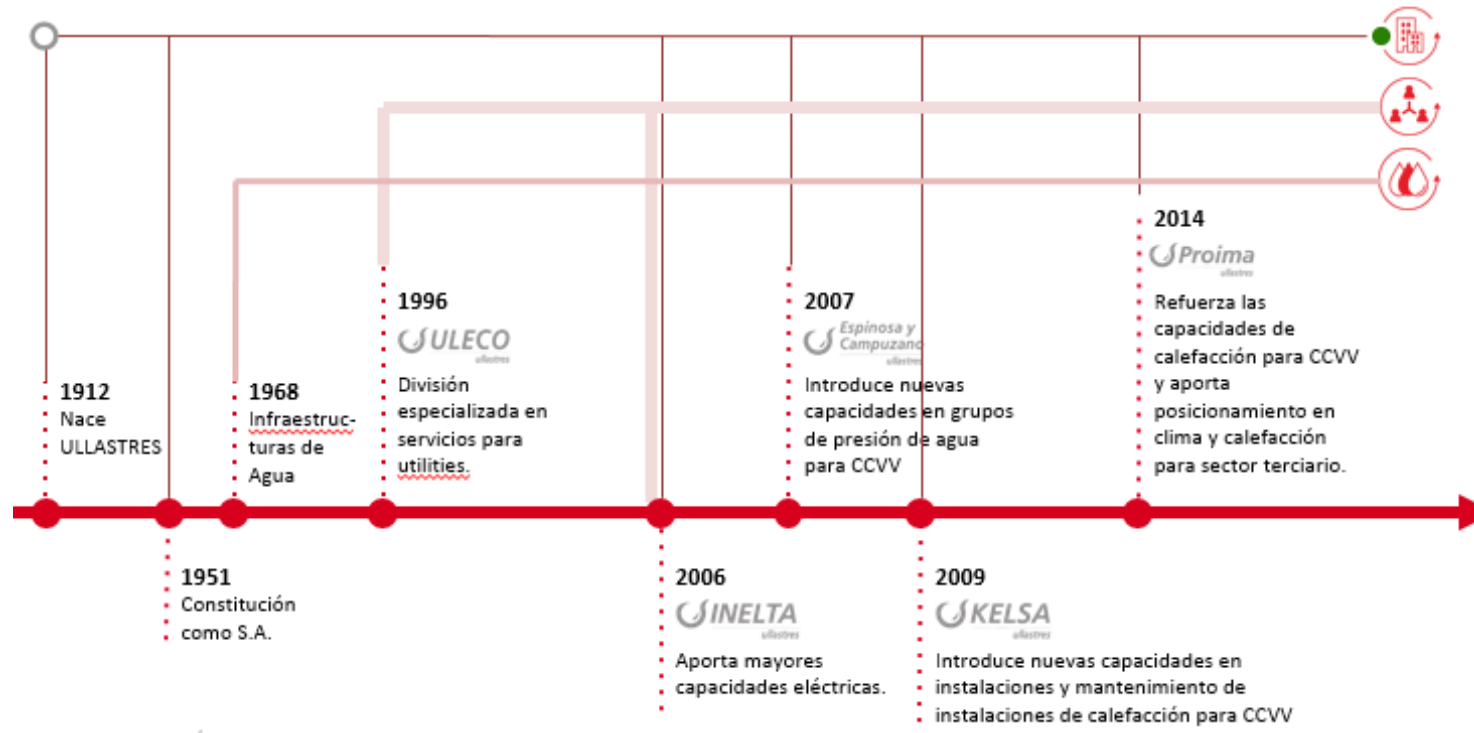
1912
Nace ULLASTRES

1951
Constitución como S.A.

1968
Infraestructuras de Agua

1996
ULECO
ullastres
División especializada en servicios para utilities.

2006
INELTA
ullastres
Aporta mayores capacidades eléctricas.

2007
Espinosa y Campuzano
ullastres
Introduce nuevas capacidades en grupos de presión de agua para CCVV

2009
KELSA
ullastres
Introduce nuevas capacidades en instalaciones y mantenimiento de instalaciones de calefacción para CCVV

2014
Proima
ullastres
Refuerza las capacidades de calefacción para CCVV y aporta posicionamiento en clima y calefacción para sector terciario.